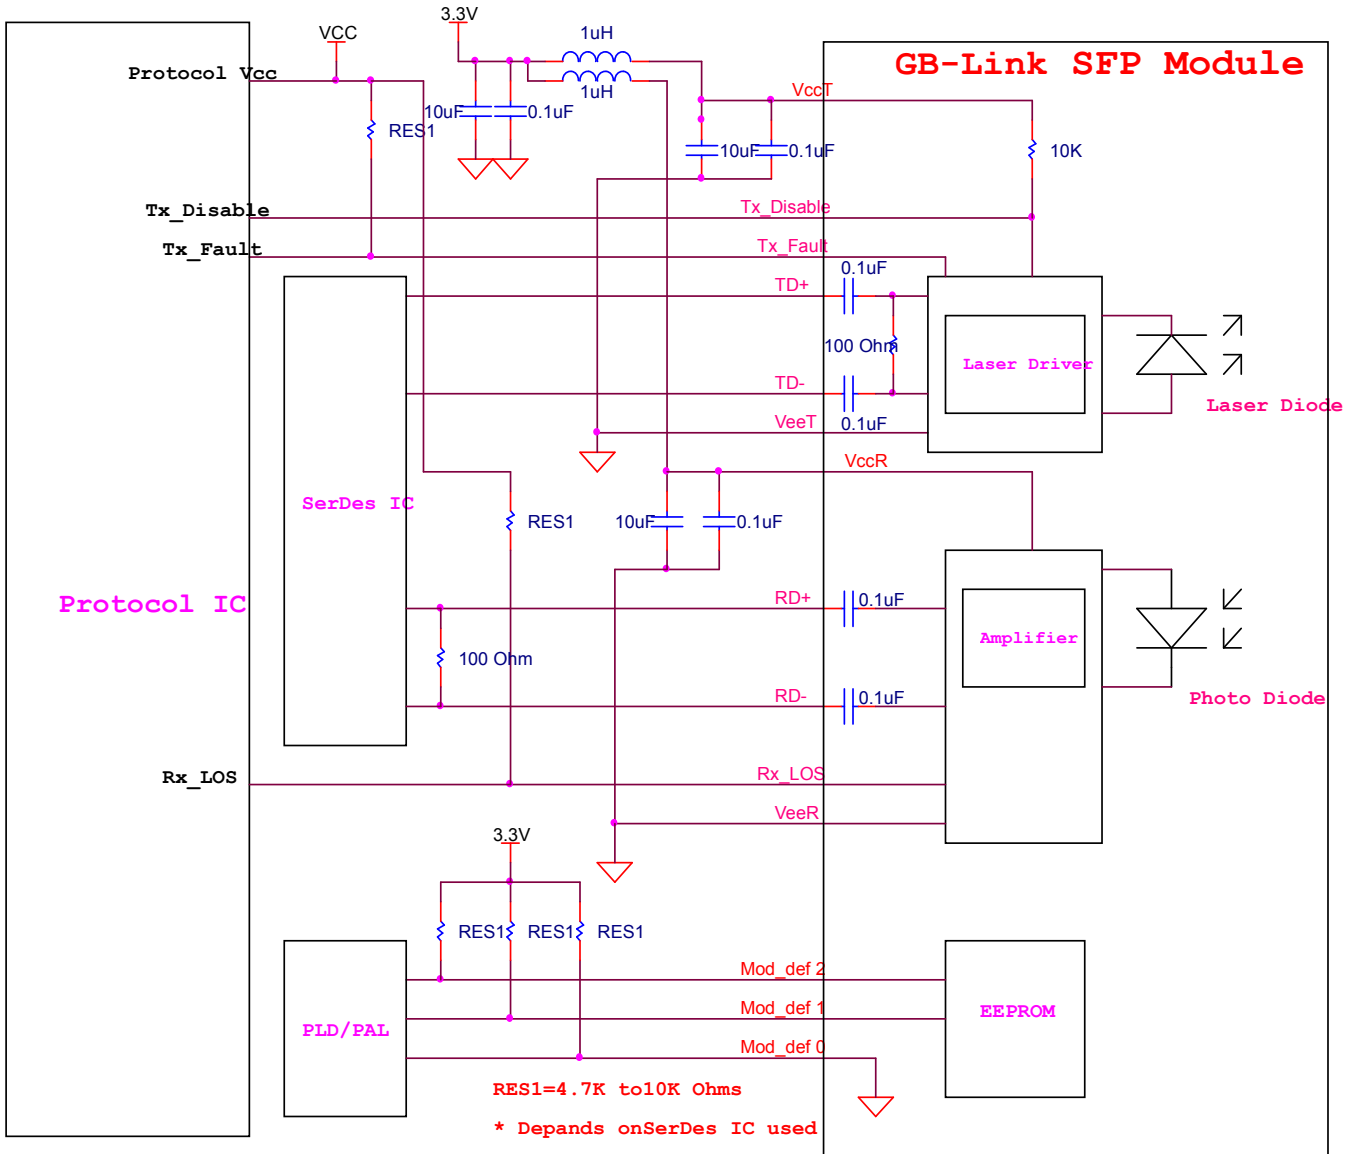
GB-Link SFP Module

VCC

3.3V

1uH

1uH

Protocol Vcc

10uF

0.1uF

RES1

VccT

10uF

0.1uF

10K

Tx_Disable

Tx_Disable

Tx_Fault

Tx_Fault

0.1uF

TD+

100 Ohm

Laser Driver

Laser Diode

TD-

VeeT

0.1uF

VccR

SerDes IC

RES1

10uF

0.1uF

Protocol IC

RD+

0.1uF

Amplifier

100 Ohm

Photo Diode

RD-

0.1uF

Rx_LOS

Rx_LOS

VeeR

3.3V

RES1

RES1

RES1

Mod_def 2

Mod_def 1

EEPROM

PLD/PAL

Mod_def 0

RES1=4.7K to10K Ohms

* Depands onSerDes IC used